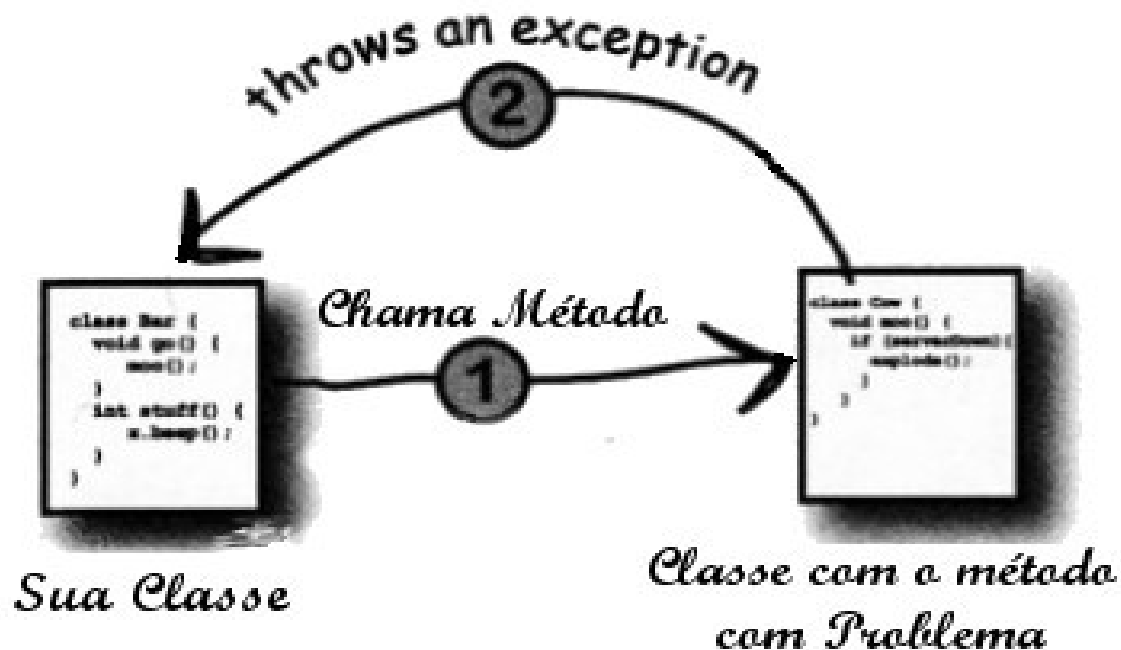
throws an exception

2

Chama Método

1

class Bar {
void go() {
moo();
}
int stuff() {
x.beep();
}
}

class Cow {
void moo() {
if (serverDown){
explode();
}
}
}

Sua Classe

Classe com o método com Problema